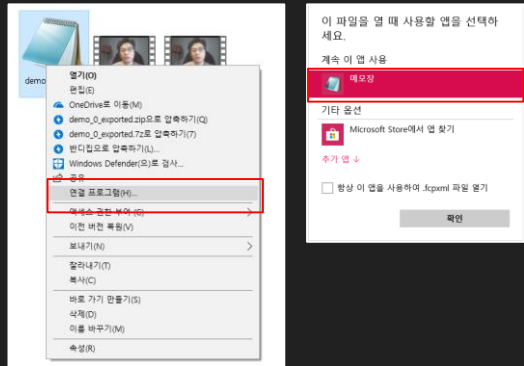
demo

열기(O)
편집(E)
OneDrive로 이동(M)
demo_0_exported.zip으로 압축하기(Q)
demo_0_exported.7z로 압축하기(7)
반디집으로 압축하기(L)...
Windows Defender(으)로 검사...
공유
연결 프로그램(H)...
액세스 권한 부여(G)
이전 버전 복원(V)
보내기(N)
잘라내기(T)
복사(C)
바로 가기 만들기(S)
삭제(D)
이름 바꾸기(M)
속성(R)

이 파일을 열 때 사용할 앱을 선택하세요.

계속 이 앱 사용
메모장

기타 옵션
Microsoft Store에서 앱 찾기

추가 앱 ↓

항상 이 앱을 사용하여 .fcpxml 파일 열기

확인